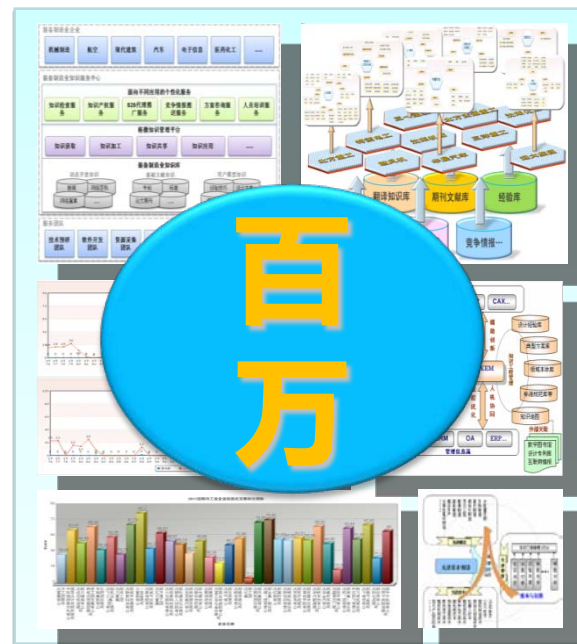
百
万

机械制造
航空
现代建筑
汽车
电子信息
医药化工
......

知识检索服务
知识产权服务
B2B代理推广服务
竞争情报服务
方案咨询服务
人员培训服务

知识获取
知识加工
知识共享
知识应用

翻译知识库
期刊文献库
经验库
竞争情报

CAX...
OA
ERP...